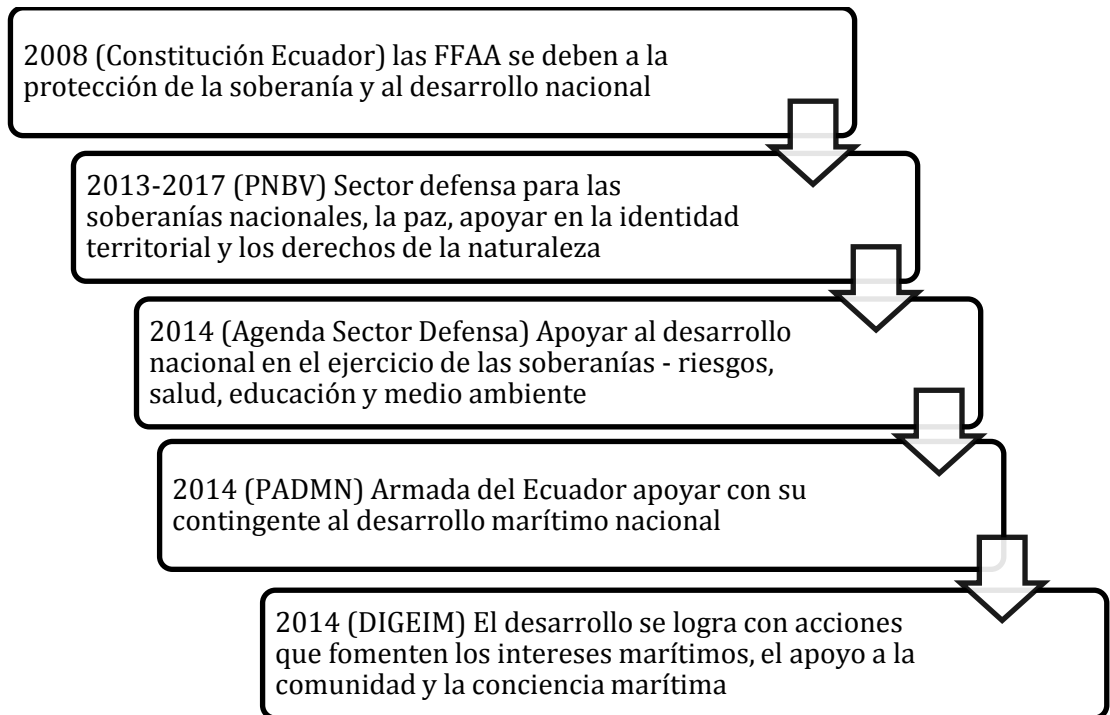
2008 (Constitución Ecuador) las FFAA se deben a la protección de la soberanía y al desarrollo nacional

2013-2017 (PNBV) Sector defensa para las soberanías nacionales, la paz, apoyar en la identidad territorial y los derechos de la naturaleza

2014 (Agenda Sector Defensa) Apoyar al desarrollo nacional en el ejercicio de las soberanías - riesgos, salud, educación y medio ambiente

2014 (PADMN) Armada del Ecuador apoyar con su contingente al desarrollo marítimo nacional

2014 (DIGEIM) El desarrollo se logra con acciones que fomenten los intereses marítimos, el apoyo a la comunidad y la conciencia marítima